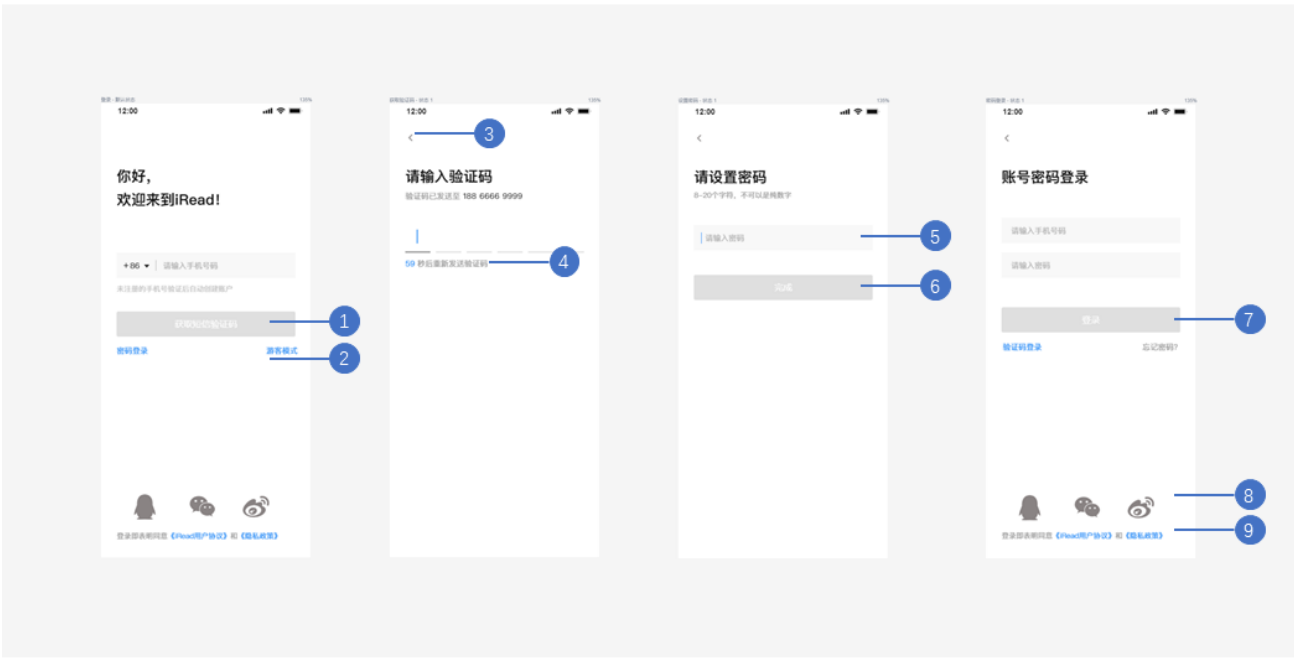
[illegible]
12:00

你好,
欢迎来到iRead!

+86 ▾ 请输入手机号码

未注册的手机号验证后自动创建账户

获取短信验证码

密码登录
游客模式

登录即表明同意《iRead用户协议》和《隐私政策》

1
2

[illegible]
12:00

‹

请输入验证码

验证码已发送至 188 6666 9999

59 秒后重新发送验证码

3
4

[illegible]
12:00

‹

请设置密码

8-20个字符，不可以是纯数字

请输入密码

完成

5
6

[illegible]
12:00

‹

账号密码登录

请输入手机号码

请输入密码

登录

验证码登录
忘记密码?

登录即表明同意《iRead用户协议》和《隐私政策》

7
8
9